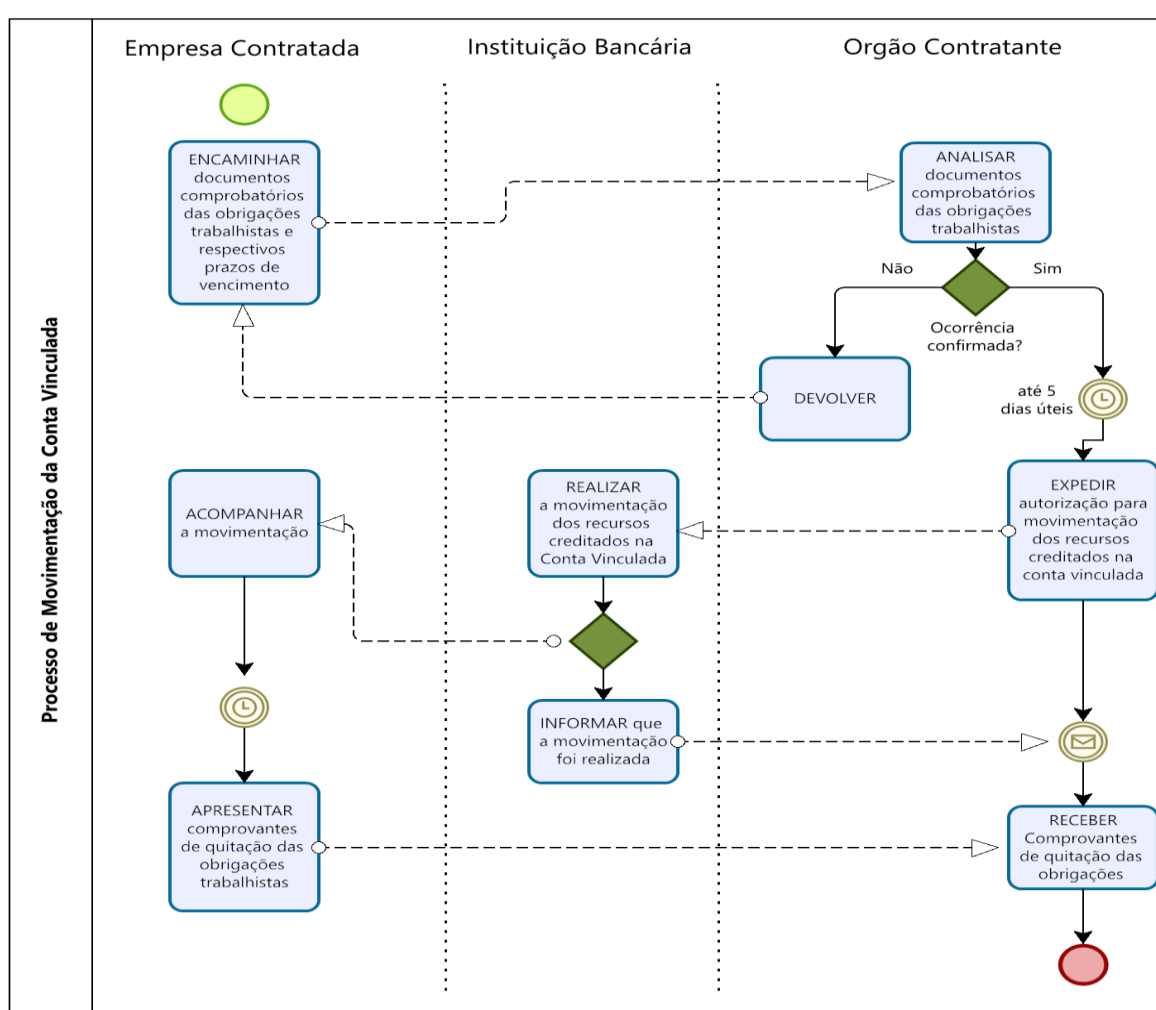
Processo de Movimentação da Conta Vinculada

Empresa Contratada

Instituição Bancária

Orgão Contratante

ENCAMINHAR documentos comprobatórios das obrigações trabalhistas e respectivos prazos de vencimento

ANALISAR documentos comprobatórios das obrigações trabalhistas

Não

Sim

Ocorrência confirmada?

DEVOLVER

até 5 dias úteis

ACOMPANHAR a movimentação

REALIZAR a movimentação dos recursos creditados na Conta Vinculada

EXPEDIR autorização para movimentação dos recursos creditados na conta vinculada

INFORMAR que a movimentação foi realizada

APRESENTAR comprovantes de quitação das obrigações trabalhistas

RECEBER Comprovantes de quitação das obrigações